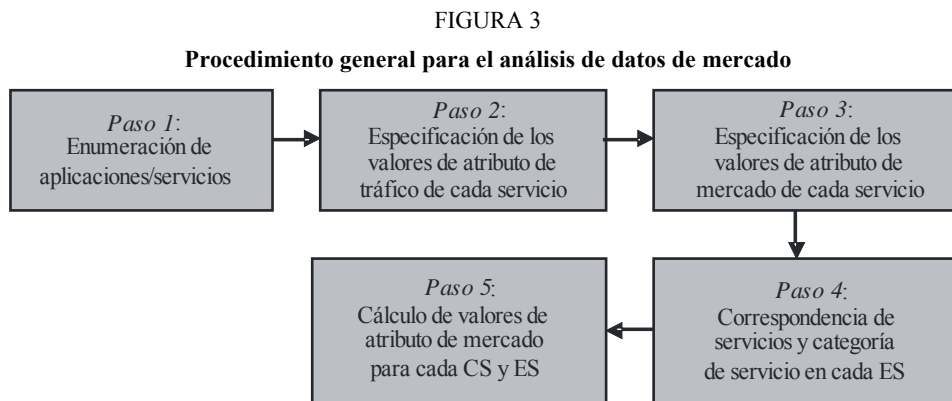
FIGURA 3

**Procedimiento general para el análisis de datos de mercado**

*Paso 1*: Enumeración de aplicaciones/servicios

*Paso 2*: Especificación de los valores de atributo de tráfico de cada servicio

*Paso 3*: Especificación de los valores de atributo de mercado de cada servicio

*Paso 4*: Correspondencia de servicios y categoría de servicio en cada ES

*Paso 5*: Cálculo de valores de atributo de mercado para cada CS y ES